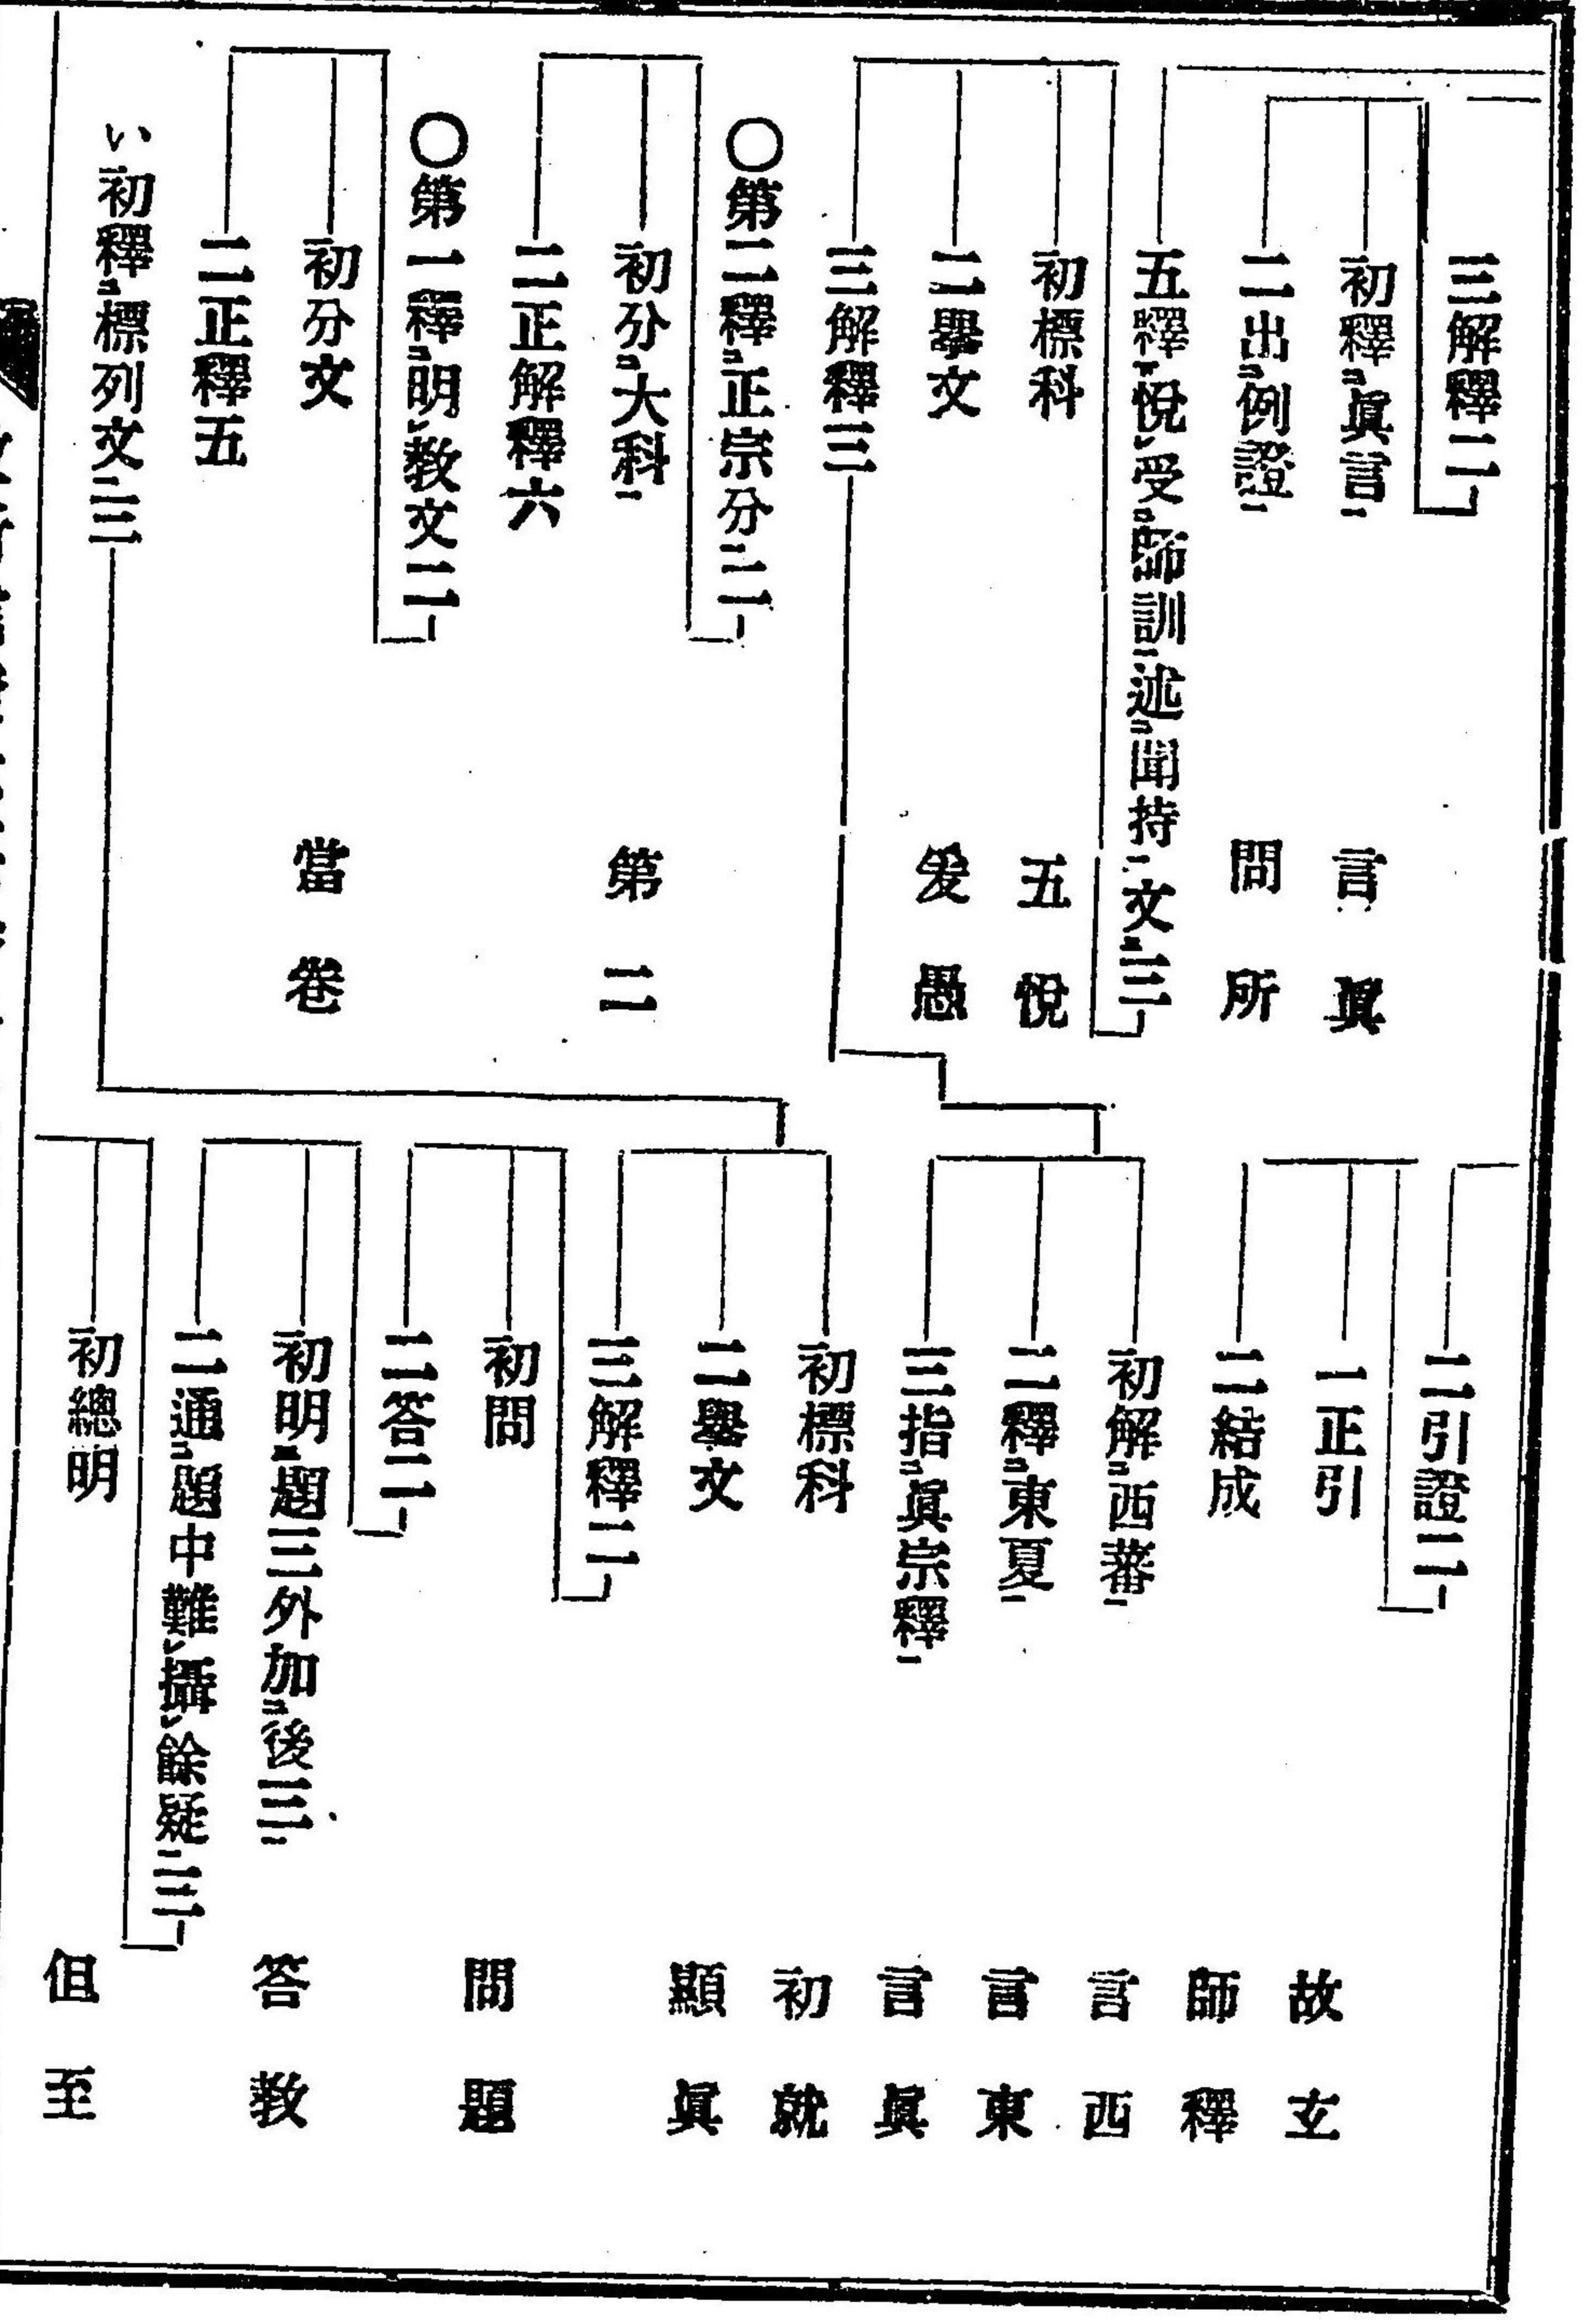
三解釋二
初釋眞言　言眞
二出例證　問所
五釋悅受師訓述聞持文三
初標科　五悅
二擧文　爰愚
三解釋三
○第二釋正宗分二
初分大科　第二
二正解釋六
○第一釋明教文二
初分文　當卷
二正釋五
い初釋標列文三

二引證二
一正引　故玄
二結成　師釋
初解西蕃　言西
二釋東夏　言東
三指眞宗釋　言眞
初標科　初就
二擧文　顯眞
三解釋二
初問　問題
二答二
初明題三外加後三　答教
二通題中難攝餘疑三
初總明　但至